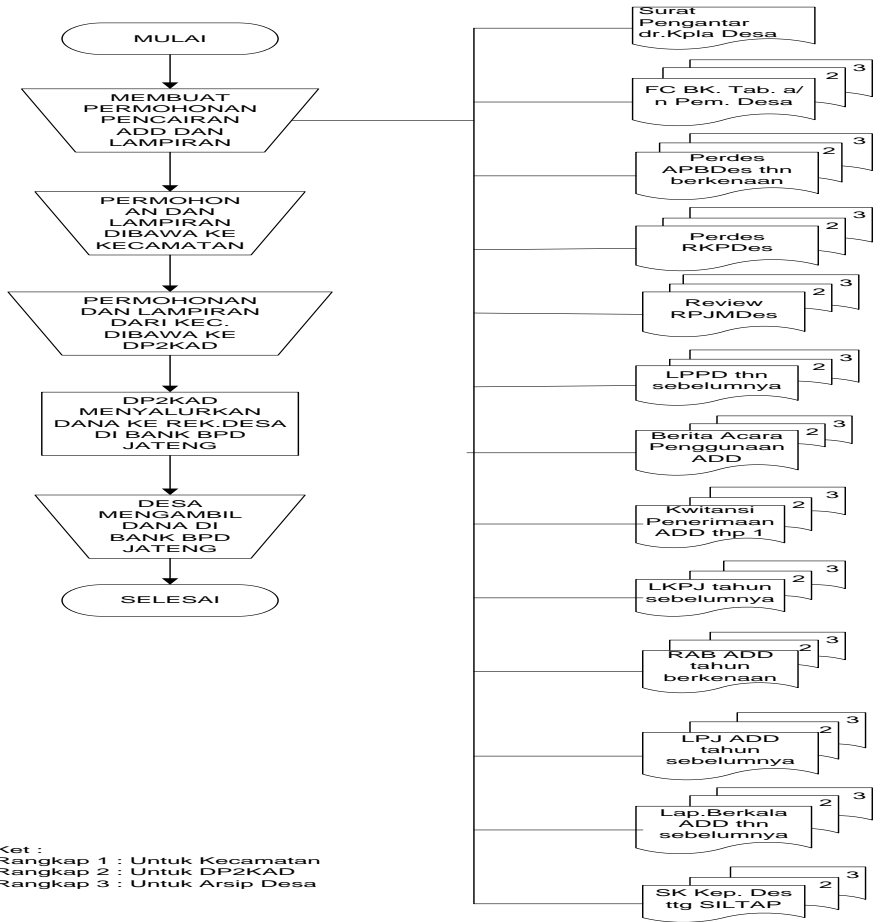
MULAI

MEMBUAT PERMOHONAN PENCAIRAN ADD DAN LAMPIRAN

PERMOHONAN DAN LAMPIRAN DIBAWA KE KECAMATAN

PERMOHONAN DAN LAMPIRAN DARI KEC. DIBAWA KE DP2KAD

DP2KAD MENYALURKAN DANA KE REK.DESA DI BANK BPD JATENG

DESA MENGAMBIL DANA DI BANK BPD JATENG

SELESAI

Surat Pengantar dr.Kpla Desa

FC BK. Tab. a/n Pem. Desa 2 3

Perdes APBDes thn berkenaan 2 3

Perdes RKPDes 2 3

Review RPJMDes 2 3

LPPD thn sebelumnya 2 3

Berita Acara Penggunaan ADD 2 3

Kwitansi Penerimaan ADD thp 1 2 3

LKPJ tahun sebelumnya 2 3

RAB ADD tahun berkenaan 2 3

LPJ ADD tahun sebelumnya 2 3

Lap.Berkala ADD thn sebelumnya 2 3

SK Kep. Des ttg SILTAP 2 3

Ket :
Rangkap 1 : Untuk Kecamatan
Rangkap 2 : Untuk DP2KAD
Rangkap 3 : Untuk Arsip Desa